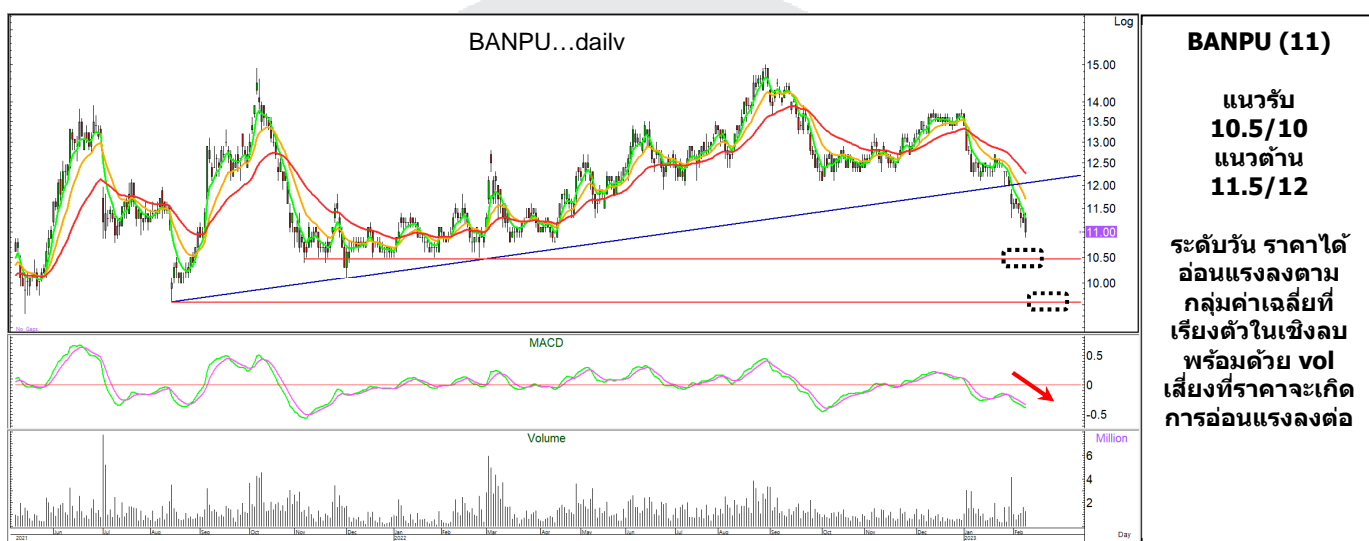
BANPU...dailv

Log

15.00
14.00
13.50
13.00
12.50
12.00
11.50
11.00
10.50
10.00

MACD

0.5
0
-0.5

Volume

Million
6
4
2

Day

2021 Jun Jul Aug Sep Oct Nov Dec Jan 2022 Feb Mar Apr May Jun Jul Aug Sep Oct Nov Dec Jan 2023 Feb

BANPU (11)

แนวรับ
10.5/10
แนวต้าน
11.5/12

ระดับวัน ราคาได้อ่อนแรงลงตามกลุ่มค่าเฉลี่ยที่เรียงตัวในเชิงลบ พร้อมด้วย vol เสี่ยงที่ราคาจะเกิดการอ่อนแรงลงต่อ